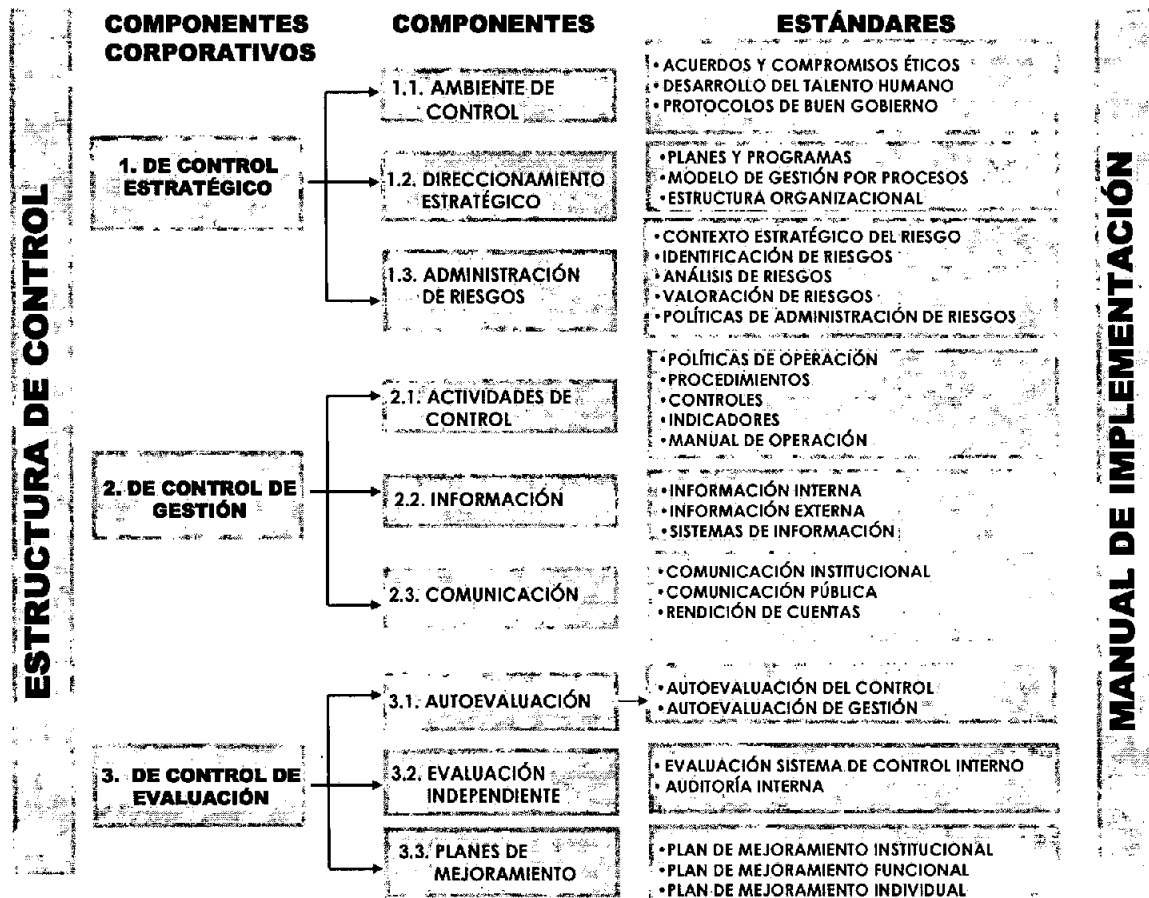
ESTRUCTURA DE CONTROL

COMPONENTES CORPORATIVOS

COMPONENTES

ESTÁNDARES

1. DE CONTROL ESTRATÉGICO

1.1. AMBIENTE DE CONTROL

• ACUERDOS Y COMPROMISOS ÉTICOS
• DESARROLLO DEL TALENTO HUMANO
• PROTOCOLOS DE BUEN GOBIERNO

1.2. DIRECCIONAMIENTO ESTRATÉGICO

• PLANES Y PROGRAMAS
• MODELO DE GESTIÓN POR PROCESOS
• ESTRUCTURA ORGANIZACIONAL

1.3. ADMINISTRACIÓN DE RIESGOS

• CONTEXTO ESTRATÉGICO DEL RIESGO
• IDENTIFICACIÓN DE RIESGOS
• ANÁLISIS DE RIESGOS
• VALORACIÓN DE RIESGOS
• POLÍTICAS DE ADMINISTRACIÓN DE RIESGOS

2. DE CONTROL DE GESTIÓN

2.1. ACTIVIDADES DE CONTROL

• POLÍTICAS DE OPERACIÓN
• PROCEDIMIENTOS
• CONTROLES
• INDICADORES
• MANUAL DE OPERACIÓN

2.2. INFORMACIÓN

• INFORMACIÓN INTERNA
• INFORMACIÓN EXTERNA
• SISTEMAS DE INFORMACIÓN

2.3. COMUNICACIÓN

• COMUNICACIÓN INSTITUCIONAL
• COMUNICACIÓN PÚBLICA
• RENDICIÓN DE CUENTAS

3. DE CONTROL DE EVALUACIÓN

3.1. AUTOEVALUACIÓN

• AUTOEVALUACIÓN DEL CONTROL
• AUTOEVALUACIÓN DE GESTIÓN

3.2. EVALUACIÓN INDEPENDIENTE

• EVALUACIÓN SISTEMA DE CONTROL INTERNO
• AUDITORÍA INTERNA

3.3. PLANES DE MEJORAMIENTO

• PLAN DE MEJORAMIENTO INSTITUCIONAL
• PLAN DE MEJORAMIENTO FUNCIONAL
• PLAN DE MEJORAMIENTO INDIVIDUAL

MANUAL DE IMPLEMENTACIÓN